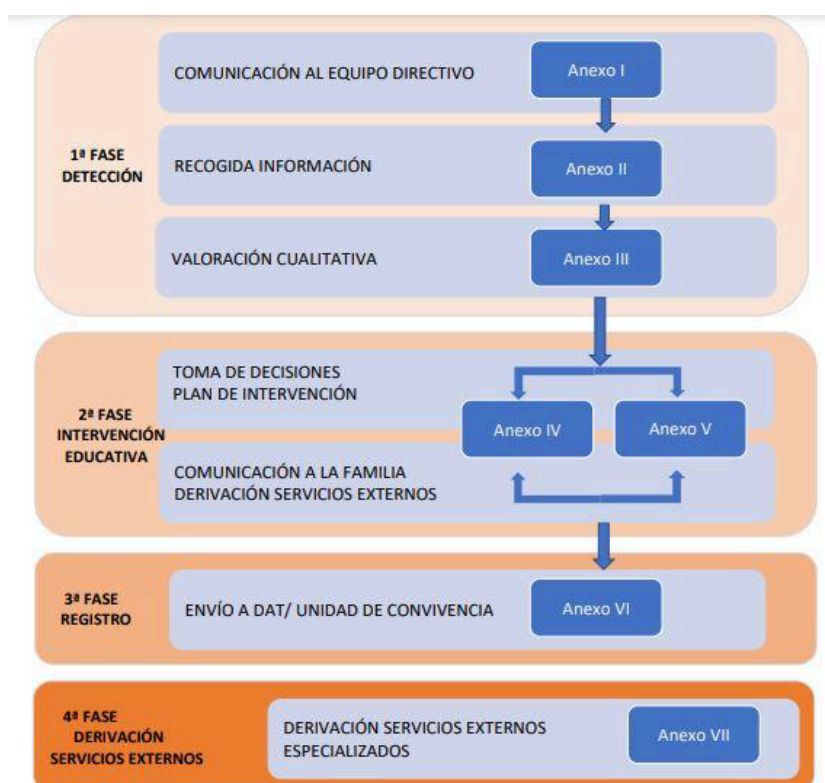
1ª FASE
DETECCIÓN

COMUNICACIÓN AL EQUIPO DIRECTIVO

Anexo I

RECOGIDA INFORMACIÓN

Anexo II

VALORACIÓN CUALITATIVA

Anexo III

2ª FASE
INTERVENCIÓN
EDUCATIVA

TOMA DE DECISIONES
PLAN DE INTERVENCIÓN

Anexo IV

Anexo V

COMUNICACIÓN A LA FAMILIA
DERIVACIÓN SERVICIOS EXTERNOS

3ª FASE
REGISTRO

ENVÍO A DAT/ UNIDAD DE CONVIVENCIA

Anexo VI

4ª FASE
DERIVACIÓN
SERVICIOS EXTERNOS

DERIVACIÓN SERVICIOS EXTERNOS
ESPECIALIZADOS

Anexo VII